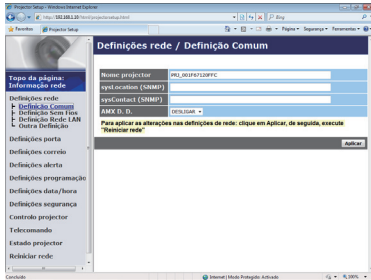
Projector Setup - Windows Internet Explorer
http://192.168.1.10/html/projectorsetup.html
Bing
Favoritos
Projector Setup
Página
Segurança
Ferramentas

Definições rede / Definição Comum

Topo da página: Informação rede

Definições rede
Definição Comum
Definição Sem Fios
Definição Rede LAN
Outra Definição

Definições porta
Definições correio
Definições alerta
Definições programação
Definições data/hora
Definições segurança
Controlo projector
Telecomando
Estado projector
Reiniciar rede

| Nome projector | PRJ_001F67120FFC |
|---|---|
| sysLocation (SNMP) | |
| sysContact (SNMP) | |
| AMX D. D. | DESLIGAR |

Para aplicar as alterações nas definições de rede: clique em Aplicar, de seguida, execute "Reiniciar rede"

Aplicar

Concluído
Internet | Modo Protegido: Activado
100%